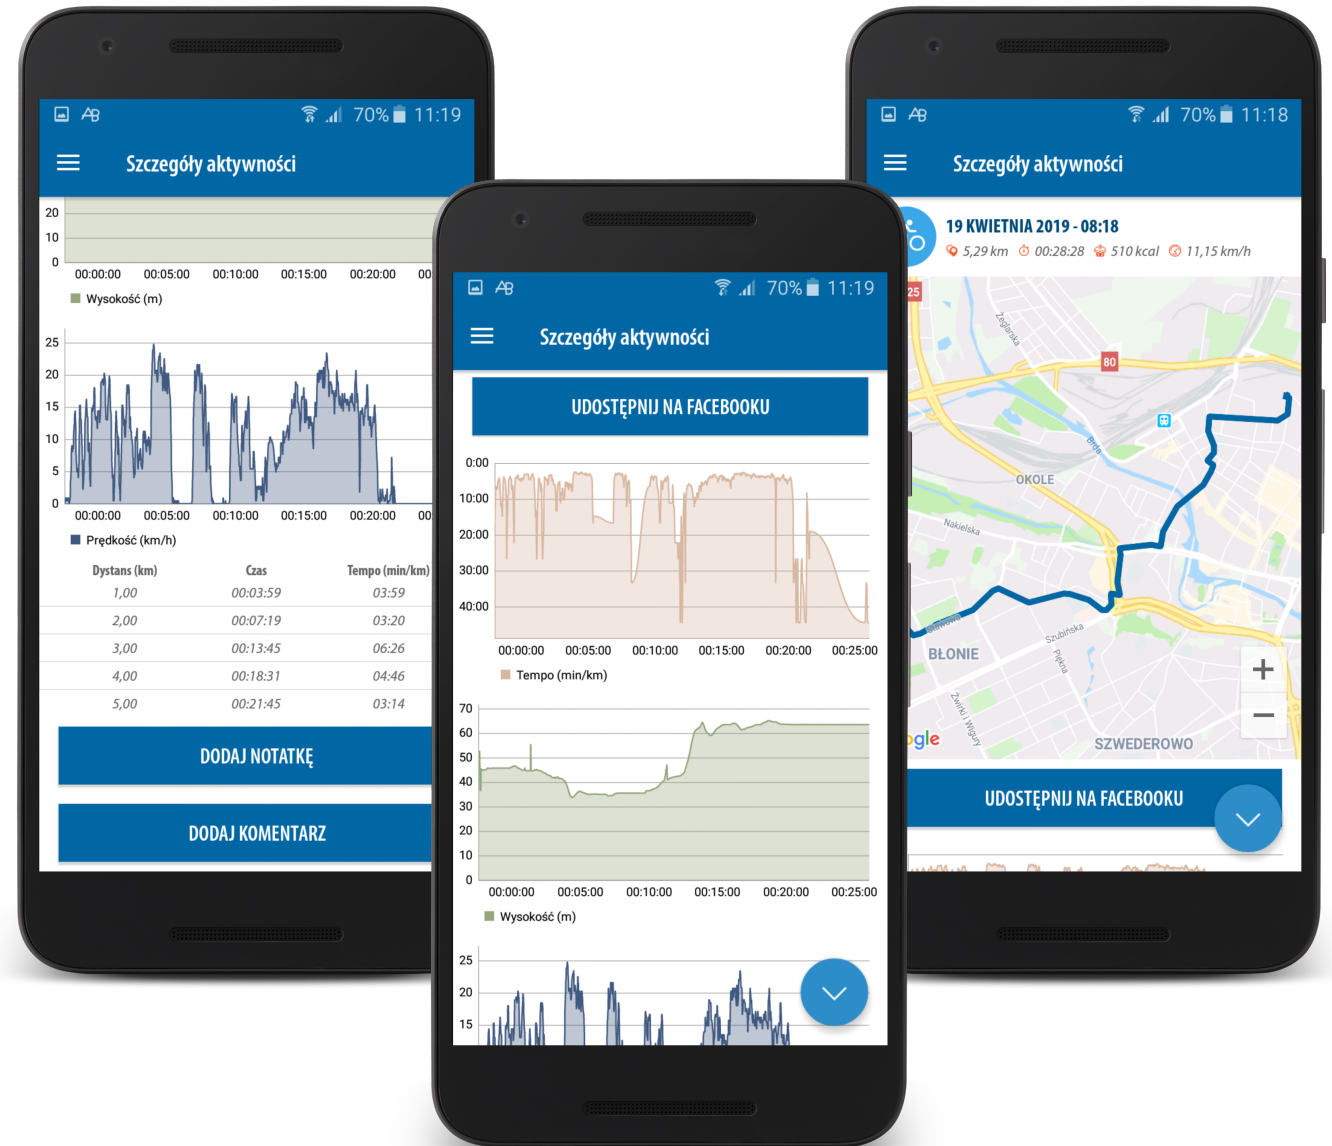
70% 11:19

Szczegóły aktywności

20
10
0
00:00:00 00:05:00 00:10:00 00:15:00 00:20:00 00

Wysokość (m)

25
20
15
10
5
0
00:00:00 00:05:00 00:10:00 00:15:00 00:20:00 00

Prędkość (km/h)

| Dystans (km) | Czas | Tempo (min/km) |
|---|---|---|
| 1,00 | 00:03:59 | 03:59 |
| 2,00 | 00:07:19 | 03:20 |
| 3,00 | 00:13:45 | 06:26 |
| 4,00 | 00:18:31 | 04:46 |
| 5,00 | 00:21:45 | 03:14 |

DODAJ NOTATKĘ

DODAJ KOMENTARZ

70% 11:19

Szczegóły aktywności

UDOSTĘPNIJ NA FACEBOOKU

0:00
10:00
20:00
30:00
40:00
00:00:00 00:05:00 00:10:00 00:15:00 00:20:00 00:25:00

Tempo (min/km)

70
60
50
40
30
20
10
0
00:00:00 00:05:00 00:10:00 00:15:00 00:20:00 00:25:00

Wysokość (m)

25
20
15

70% 11:18

Szczegóły aktywności

19 KWIETNIA 2019 - 08:18
5,29 km 00:28:28 510 kcal 11,15 km/h

25
Zeglarska
80
Brda
OKOLE
Nakielska
BŁONIE
Szubińska
Piękna
Żwirki i Wigury
ogle
SZWEDEROWO
+
−

UDOSTĘPNIJ NA FACEBOOKU